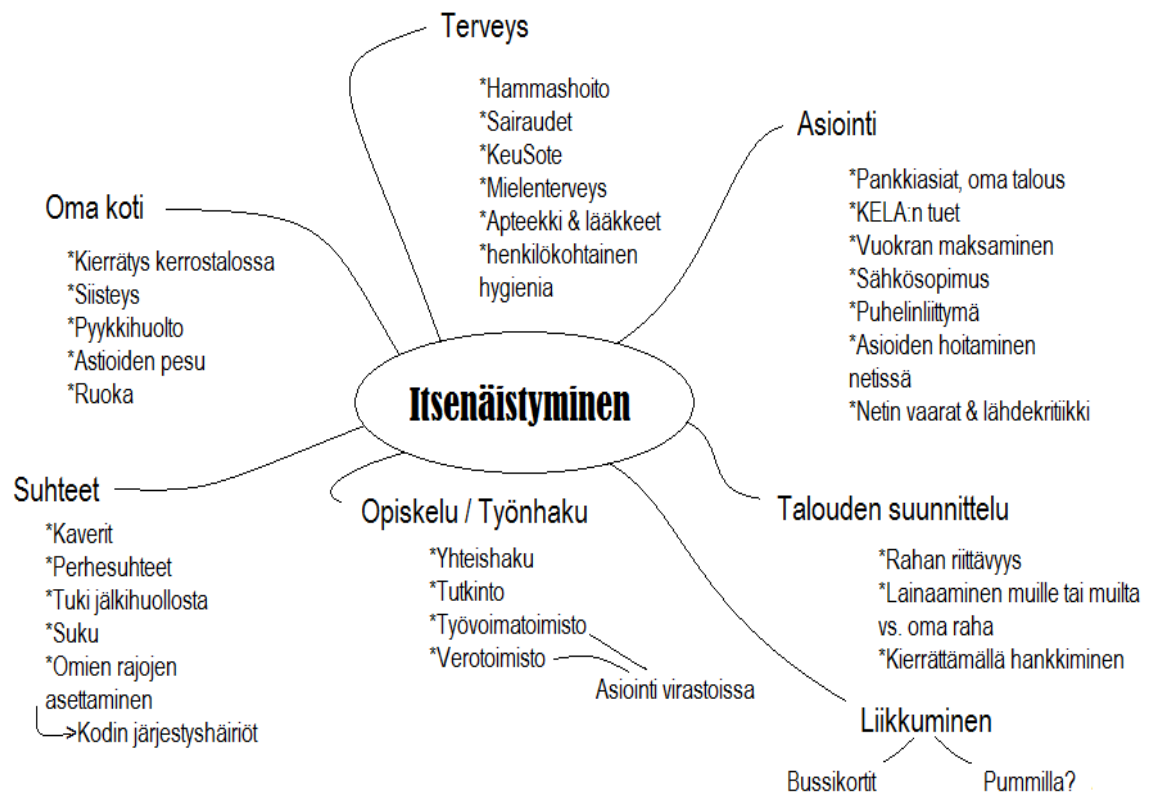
Terveys

*Hammashoito
*Sairaudet
*KeuSote
*Mielenterveys
*Apteekki & lääkkeet
*henkilökohtainen hygienia

Asiointi

*Pankkiasiat, oma talous
*KELA:n tuet
*Vuokran maksaminen
*Sähkösopimus
*Puhelinliittymä
*Asioiden hoitaminen netissä
*Netin vaarat & lähdekritiikki

Oma koti

*Kierrätys kerrostalossa
*Siisteys
*Pyykkihuolto
*Astioiden pesu
*Ruoka

Itsenäistyminen

Suhteet

*Kaverit
*Perhesuhteet
*Tuki jälkihuollosta
*Suku
*Omien rajojen asettaminen
→Kodin järjestyshäiriöt

Opiskelu / Työnhaku

*Yhteishaku
*Tutkinto
*Työvoimatoimisto
*Verotoimisto
Asiointi virastoissa

Talouden suunnittelu

*Rahan riittävyys
*Lainaaminen muille tai muilta vs. oma raha
*Kierrättämällä hankkiminen

Liikkuminen

Bussikortit
Pummilla?